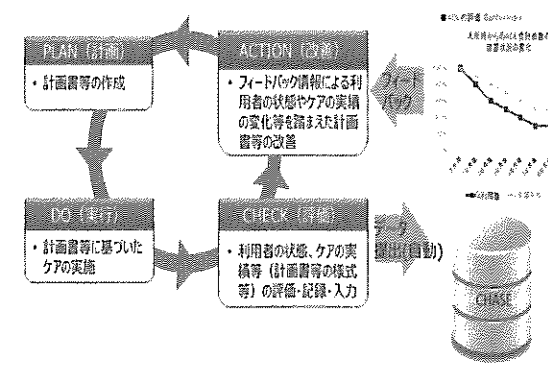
PLAN（計画）

・計画書等の作成

ACTION（改善）

・フィードバック情報による利用者の状態やケアの実績の変化等を踏まえた計画書等の改善

フィードバック

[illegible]

DO（実行）

・計画書等に基づいたケアの実施

CHECK（評価）

・利用者の状態、ケアの実績等（計画書等の様式等）の評価・記録・入力

データ提出(自動)

CHASE